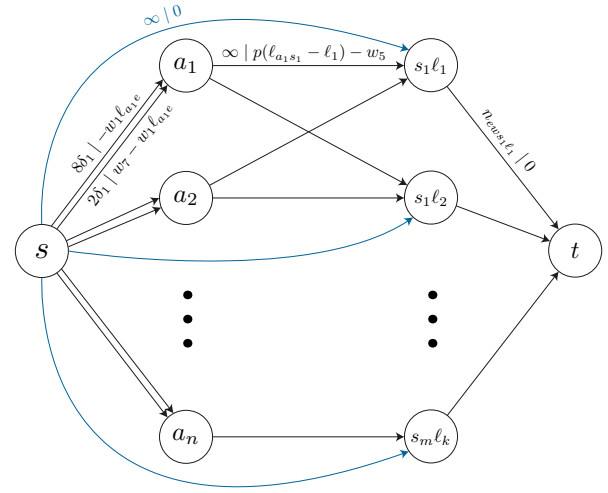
$\infty \mid 0$

$a_1$

$\infty \mid p(\ell_{a_1s_1} - \ell_1) - w_5$

$s_1\ell_1$

$8\delta_1 \mid -w_1\ell_{a_1e}$

$2\delta_1 \mid w_7 - w_1\ell_{a_1e}$

$n_{ews_1\ell_1} \mid 0$

$a_2$

$s_1\ell_2$

$s$

$t$

$a_n$

$s_m\ell_k$